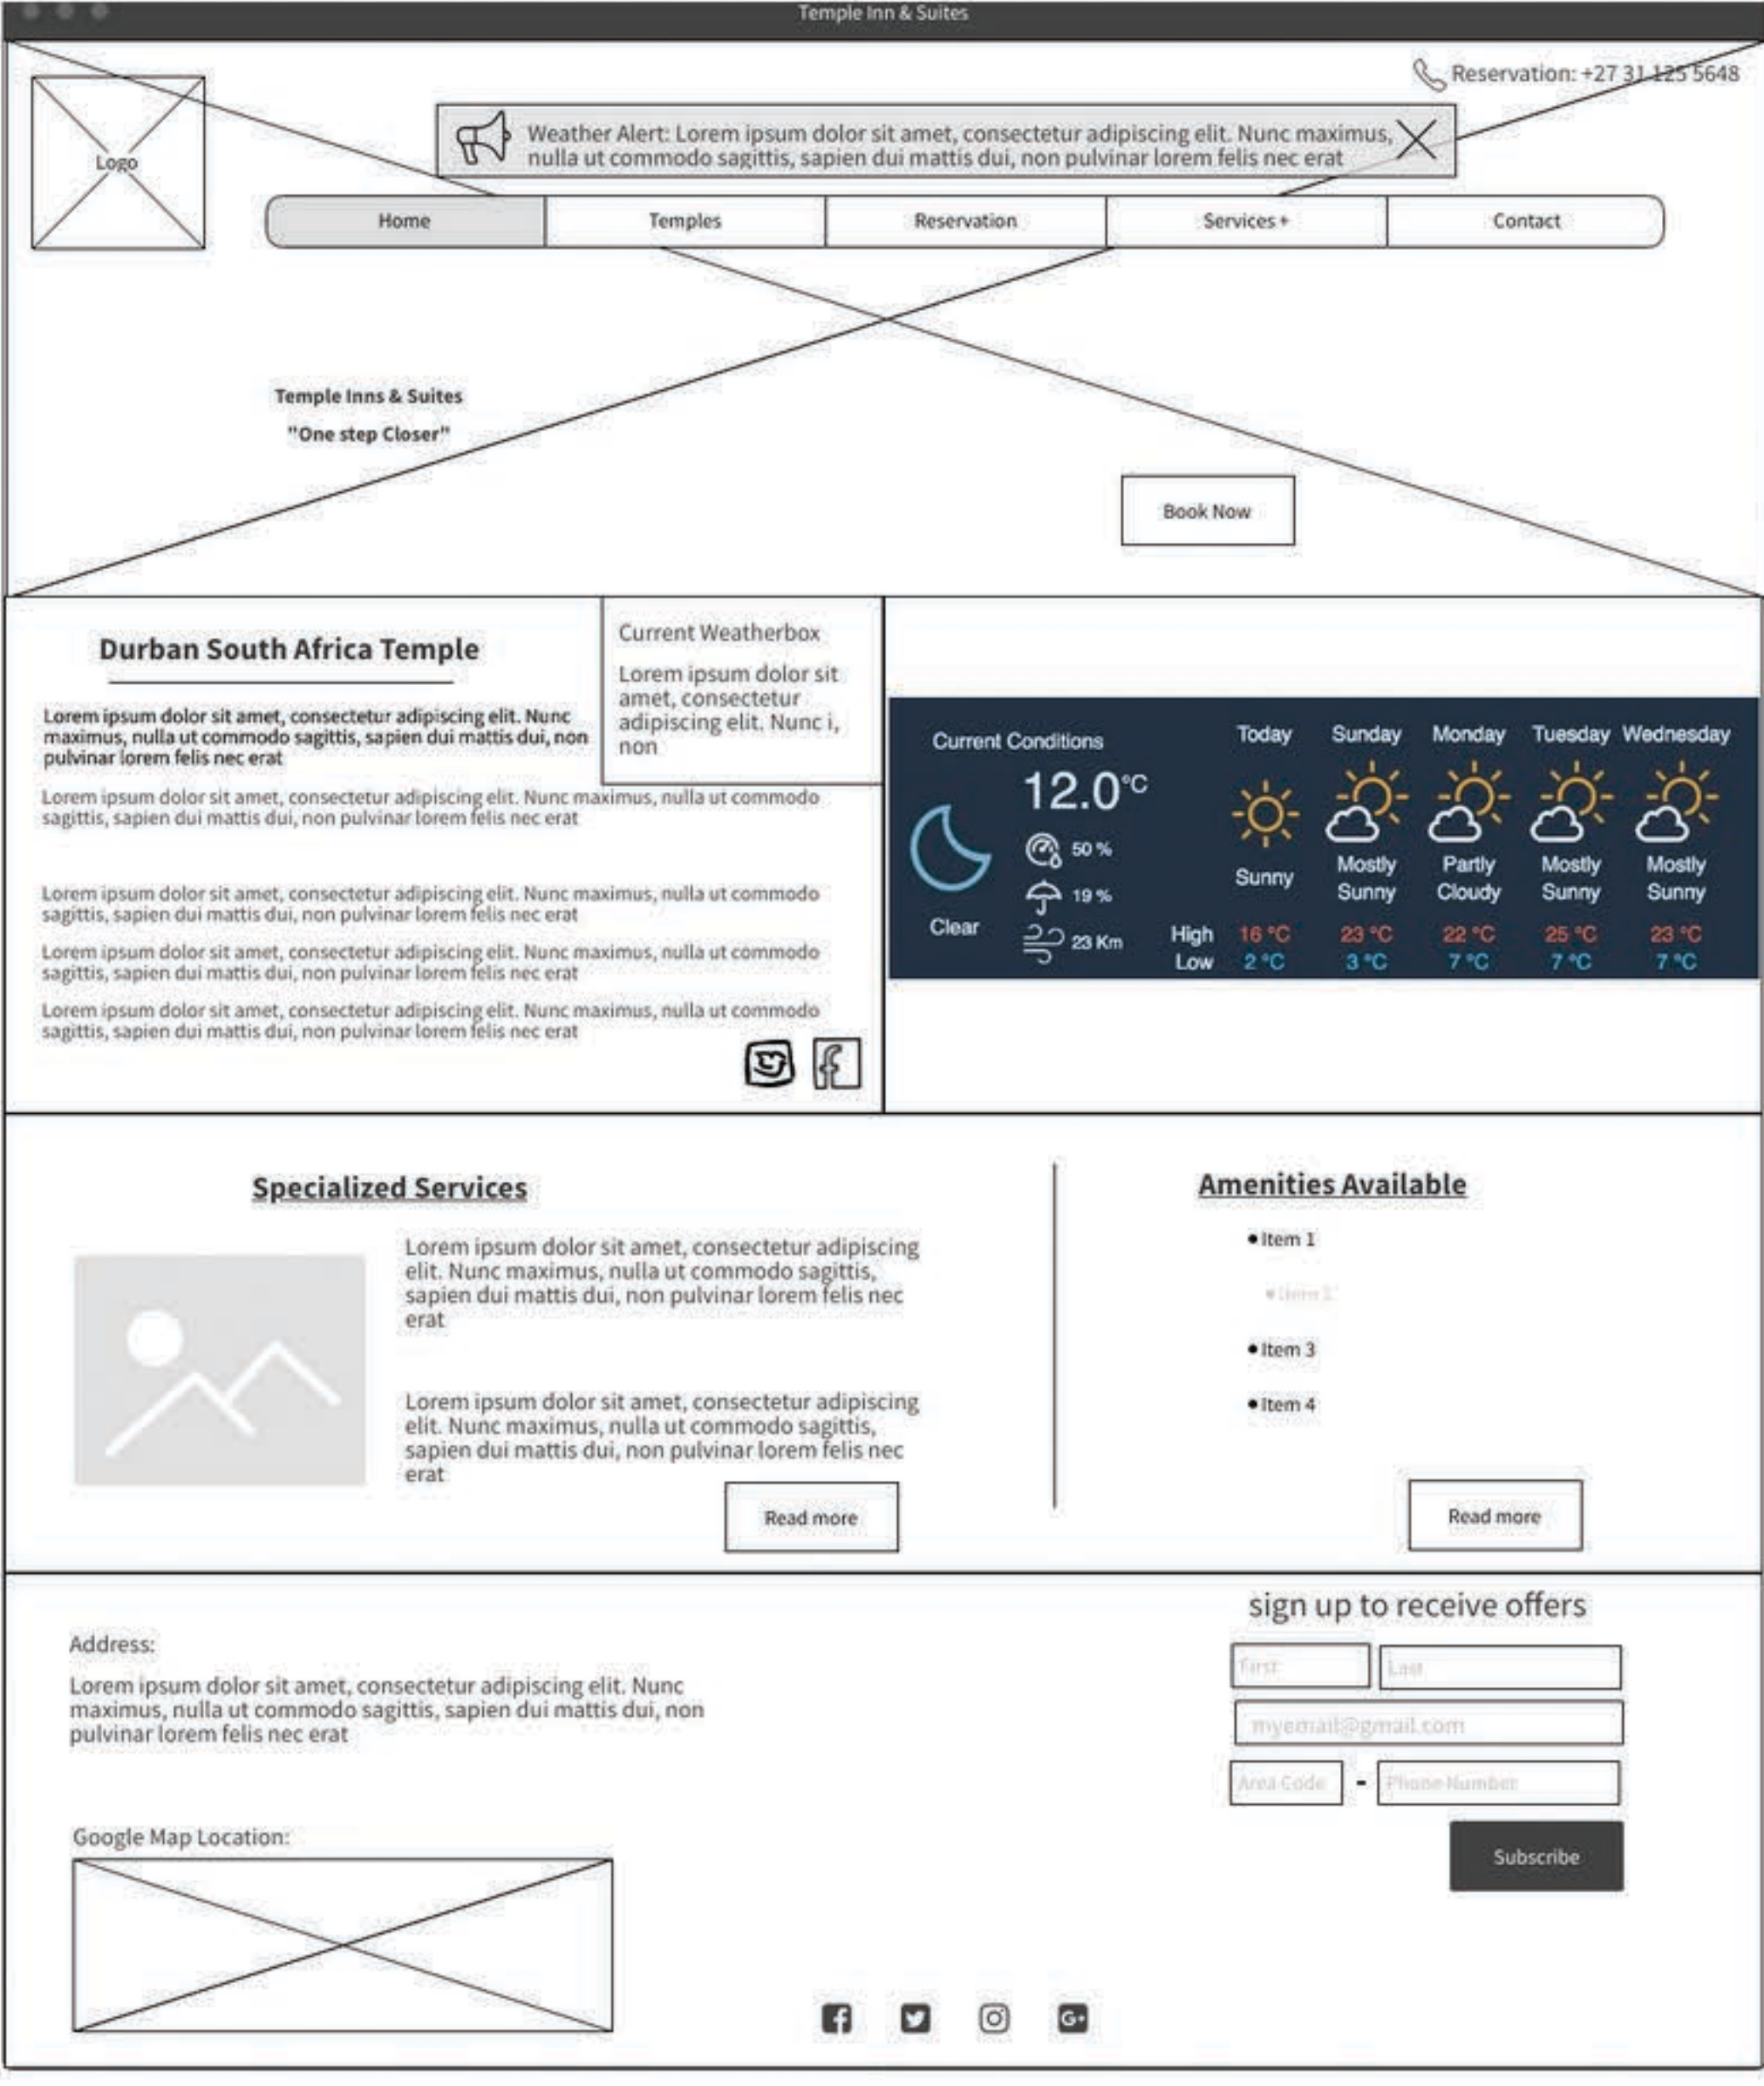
Temple Inn & Suites

Reservation: +27 31 125 5648

Logo

Weather Alert: Lorem ipsum dolor sit amet, consectetur adipiscing elit. Nunc maximus, nulla ut commodo sagittis, sapien dui mattis dui, non pulvinar lorem felis nec erat

| Home | Temples | Reservation | Services + | Contact |
|---|---|---|---|---|

Temple Inns & Suites
"One step Closer"

Book Now

Durban South Africa Temple

Lorem ipsum dolor sit amet, consectetur adipiscing elit. Nunc maximus, nulla ut commodo sagittis, sapien dui mattis dui, non pulvinar lorem felis nec erat

Current Weatherbox
Lorem ipsum dolor sit amet, consectetur adipiscing elit. Nunc i, non

Lorem ipsum dolor sit amet, consectetur adipiscing elit. Nunc maximus, nulla ut commodo sagittis, sapien dui mattis dui, non pulvinar lorem felis nec erat

Lorem ipsum dolor sit amet, consectetur adipiscing elit. Nunc maximus, nulla ut commodo sagittis, sapien dui mattis dui, non pulvinar lorem felis nec erat

Lorem ipsum dolor sit amet, consectetur adipiscing elit. Nunc maximus, nulla ut commodo sagittis, sapien dui mattis dui, non pulvinar lorem felis nec erat

Lorem ipsum dolor sit amet, consectetur adipiscing elit. Nunc maximus, nulla ut commodo sagittis, sapien dui mattis dui, non pulvinar lorem felis nec erat

Current Conditions
12.0°C
Clear
50 %
19 %
23 Km

| | Today | Sunday | Monday | Tuesday | Wednesday |
|---|---|---|---|---|---|
| | Sunny | Mostly Sunny | Partly Cloudy | Mostly Sunny | Mostly Sunny |
| High | 16 °C | 23 °C | 22 °C | 25 °C | 23 °C |
| Low | 2 °C | 3 °C | 7 °C | 7 °C | 7 °C |

Specialized Services

Lorem ipsum dolor sit amet, consectetur adipiscing elit. Nunc maximus, nulla ut commodo sagittis, sapien dui mattis dui, non pulvinar lorem felis nec erat

Lorem ipsum dolor sit amet, consectetur adipiscing elit. Nunc maximus, nulla ut commodo sagittis, sapien dui mattis dui, non pulvinar lorem felis nec erat

Read more

Amenities Available

• Item 1
• Item 2
• Item 3
• Item 4

Read more

Address:
Lorem ipsum dolor sit amet, consectetur adipiscing elit. Nunc maximus, nulla ut commodo sagittis, sapien dui mattis dui, non pulvinar lorem felis nec erat

sign up to receive offers
First
Last
myemail@gmail.com
Area Code - Phone Number
Subscribe

Google Map Location: